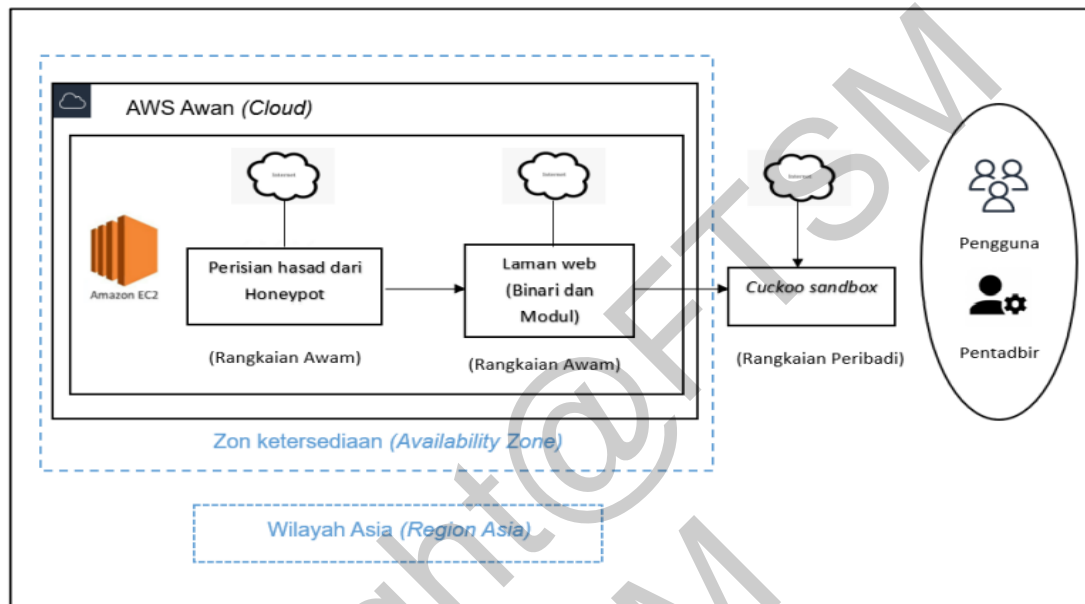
AWS Awan *(Cloud)*

Internet

Internet

Internet

Amazon EC2

Perisian hasad dari Honeypot

Laman web (Binari dan Modul)

*Cuckoo sandbox*

(Rangkaian Awam)

(Rangkaian Awam)

(Rangkaian Peribadi)

Pengguna

Pentadbir

Zon ketersediaan *(Availability Zone)*

Wilayah Asia *(Region Asia)*

Copyright@FTSM
UKM